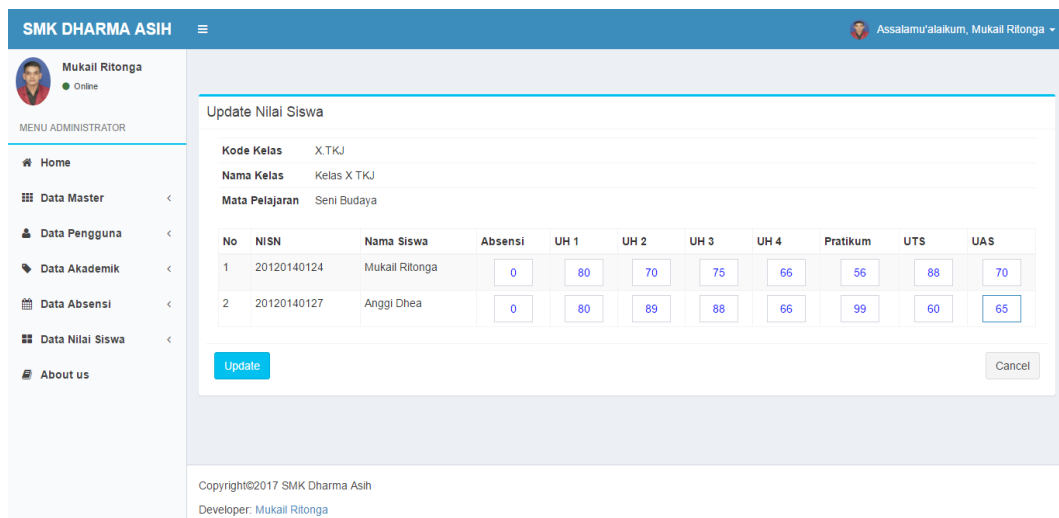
SMK DHARMA ASIH ≡

Assalamu'alaikum, Mukail Ritonga

Mukail Ritonga
Online

MENU ADMINISTRATOR

Home
Data Master
Data Pengguna
Data Akademik
Data Absensi
Data Nilai Siswa
About us

Update Nilai Siswa

Kode Kelas X.TKJ
Nama Kelas Kelas X TKJ
Mata Pelajaran Seni Budaya

| No | NISN | Nama Siswa | Absensi | UH 1 | UH 2 | UH 3 | UH 4 | Pratikum | UTS | UAS |
|---|---|---|---|---|---|---|---|---|---|---|
| 1 | 20120140124 | Mukail Ritonga | 0 | 80 | 70 | 75 | 66 | 56 | 88 | 70 |
| 2 | 20120140127 | Anggi Dhea | 0 | 80 | 89 | 88 | 66 | 99 | 60 | 65 |

Update

Cancel

Copyright©2017 SMK Dharma Asih

Developer: Mukail Ritonga